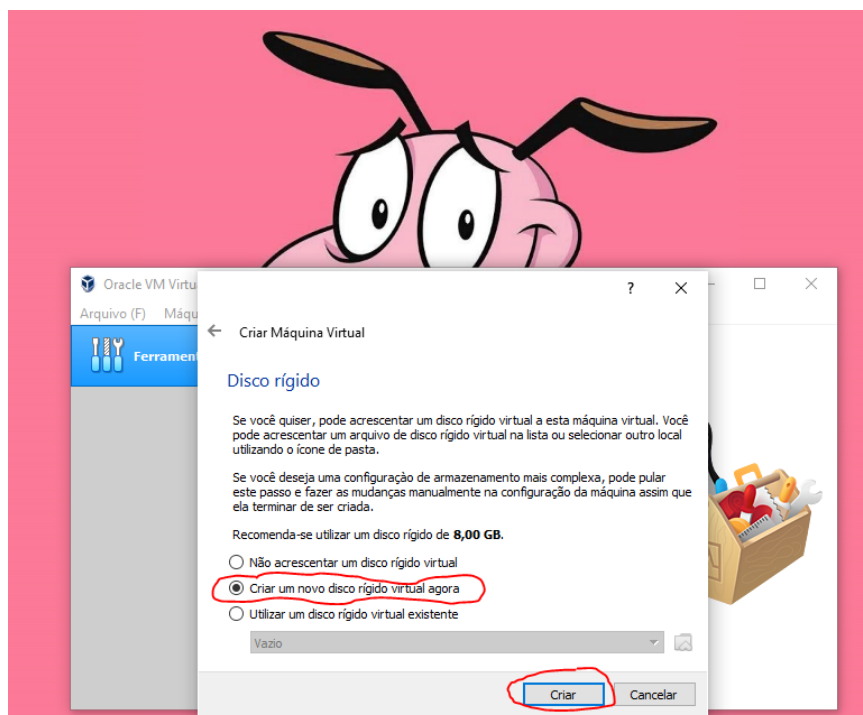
Oracle VM Virtu

Arquivo (F) Máqu

Ferrament

?

Criar Máquina Virtual

Disco rígido

Se você quiser, pode acrescentar um disco rígido virtual a esta máquina virtual. Você pode acrescentar um arquivo de disco rígido virtual na lista ou selecionar outro local utilizando o ícone de pasta.

Se você deseja uma configuração de armazenamento mais complexa, pode pular este passo e fazer as mudanças manualmente na configuração da máquina assim que ela terminar de ser criada.

Recomenda-se utilizar um disco rígido de **8,00 GB**.

Não acrescentar um disco rígido virtual

Criar um novo disco rígido virtual agora

Utilizar um disco rígido virtual existente

Vazio

Criar

Cancelar